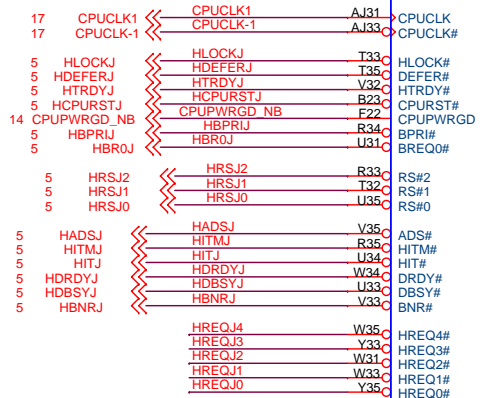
17 CPUCLK1
17 CPUCLK-1
CPUCLK1 AJ31 CPUCLK
CPUCLK-1 AJ33 CPUCLK#

5 HLOCKJ
5 HDEFERJ
5 HTRDYJ
5 HCPURSTJ
14 CPUPWRGD_NB
5 HBPRIJ
5 HBR0J
HLOCKJ T33 HLOCK#
HDEFERJ T35 DEFER#
HTRDYJ V32 HTRDY#
HCPURSTJ B23 CPURST#
CPUPWRGD_NB F22 CPUPWRGD
HBPRIJ R34 BPRI#
HBR0J U31 BREQ0#

5 HRSJ2
5 HRSJ1
5 HRSJ0
HRSJ2 R33 RS#2
HRSJ1 T32 RS#1
HRSJ0 U35 RS#0

5 HADSJ
5 HITMJ
5 HITJ
5 HDRDYJ
5 HDBSYJ
5 HBNRJ
HADSJ V35 ADS#
HITMJ R35 HITM#
HITJ U34 HIT#
HDRDYJ W34 DRDY#
HDBSYJ U33 DBSY#
HBNRJ V33 BNR#

HREQJ4 W35 HREQ4#
HREQJ3 Y33 HREQ3#
HREQJ2 W31 HREQ2#
HREQJ1 W33 HREQ1#
HREQJ0 Y35 HREQ0#